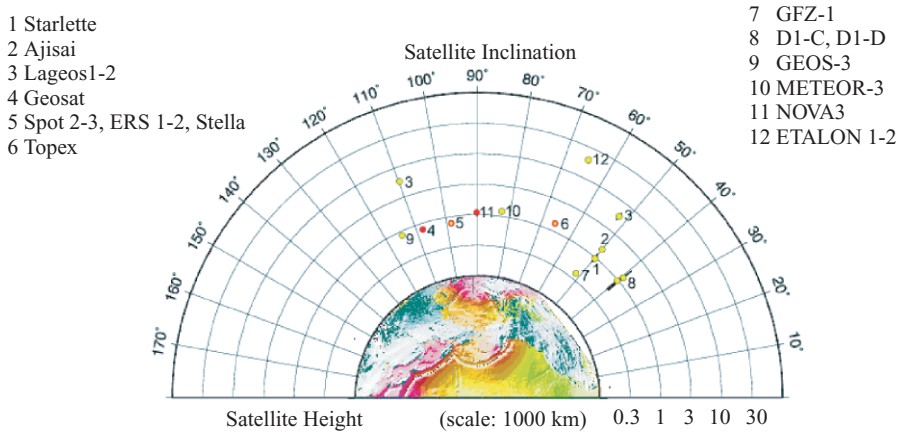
1 Starlette
2 Ajisai
3 Lageos1-2
4 Geosat
5 Spot 2-3, ERS 1-2, Stella
6 Topex

7 GFZ-1
8 D1-C, D1-D
9 GEOS-3
10 METEOR-3
11 NOVA3
12 ETALON 1-2

Satellite Inclination

110° 100° 90° 80° 70° 60° 50° 40° 30° 20° 10°
120° 130° 140° 150° 160° 170°

3 12 11 10 4 5 6 9 3 2 7 1 8

Satellite Height (scale: 1000 km) 0.3 1 3 10 30